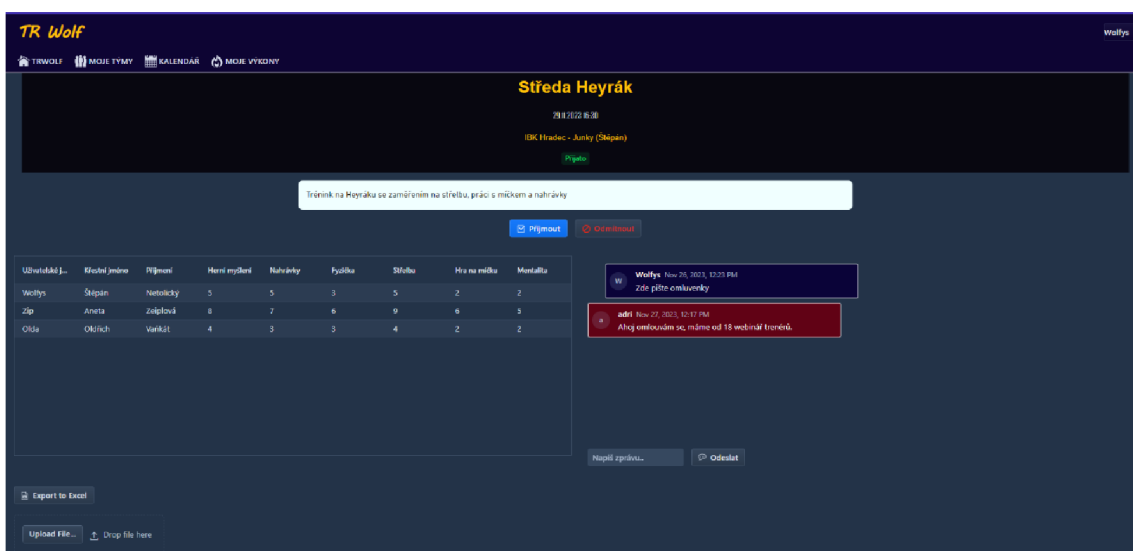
TR Wolf

Wolfys

TRWOLF MOJE TYMY KALENDÁŘ MOJE VYKONY

Středa Heyrák

29.11.2023 16:30

IBK Hradec - Junky (Štěpán)

Přijato

Trénink na Heyráku se zaměřením na střelbu, práci s míčkem a nahrávky

Přijmout Odmítnout

| Uživatelské j... | Křestní jméno | Příjmení | Herní myšlení | Nahrávky | Fyzička | Střelba | Hra na míčku | Mentalita |
|---|---|---|---|---|---|---|---|---|
| Wolfys | Štěpán | Netolický | 5 | 5 | 3 | 5 | 2 | 2 |
| Zip | Aneta | Zeiplová | 8 | 7 | 6 | 9 | 6 | 3 |
| Olda | Oldřich | Varikát | 4 | 3 | 3 | 4 | 2 | 2 |

W Wolfys Nov 26, 2023, 12:23 PM
Zde pište omluvenky

a adri Nov 27, 2023, 12:17 PM
Ahoj omlouvám se, máme od 18 webinář trenérů.

Napiš zprávu...

Odeslat

Export to Excel

Upload File... Drop file here